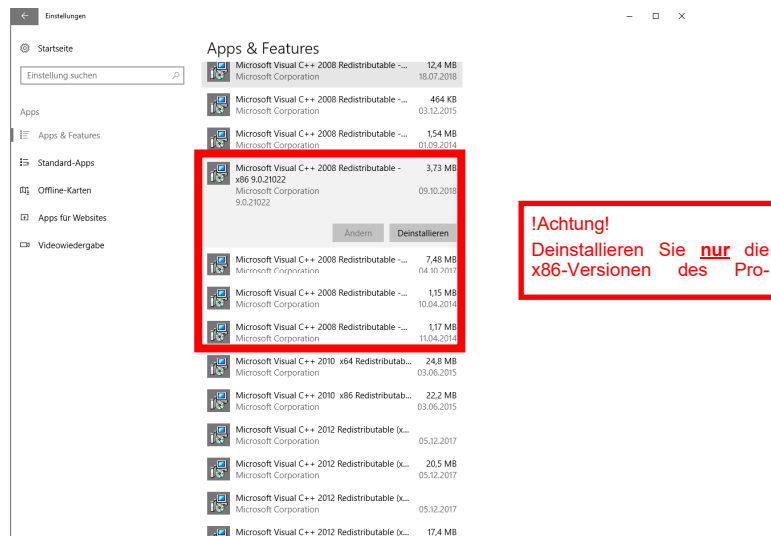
Einstellungen

Startseite

Einstellung suchen

Apps

Apps & Features

Standard-Apps

Offline-Karten

Apps für Websites

Videowiedergabe

Apps & Features

Microsoft Visual C++ 2008 Redistributable -... 12,4 MB
Microsoft Corporation 18.07.2018

Microsoft Visual C++ 2008 Redistributable -... 464 KB
Microsoft Corporation 03.12.2015

Microsoft Visual C++ 2008 Redistributable -... 1,54 MB
Microsoft Corporation 01.09.2014

Microsoft Visual C++ 2008 Redistributable - x86 9.0.21022 3,73 MB
Microsoft Corporation 09.10.2018
9.0.21022

Ändern Deinstallieren

Microsoft Visual C++ 2008 Redistributable -... 7,48 MB
Microsoft Corporation 04.10.2017

Microsoft Visual C++ 2008 Redistributable -... 1,15 MB
Microsoft Corporation 10.04.2014

Microsoft Visual C++ 2008 Redistributable -... 1,17 MB
Microsoft Corporation 11.04.2014

Microsoft Visual C++ 2010 x64 Redistributab... 24,8 MB
Microsoft Corporation 03.06.2015

Microsoft Visual C++ 2010 x86 Redistributab... 22,2 MB
Microsoft Corporation 03.06.2015

Microsoft Visual C++ 2012 Redistributable (x...
Microsoft Corporation 05.12.2017

Microsoft Visual C++ 2012 Redistributable (x... 20,5 MB
Microsoft Corporation 05.12.2017

Microsoft Visual C++ 2012 Redistributable (x...
Microsoft Corporation 05.12.2017

Microsoft Visual C++ 2012 Redistributable (x... 17,4 MB

!Achtung!
Deinstallieren Sie **nur** die x86-Versionen des Pro-